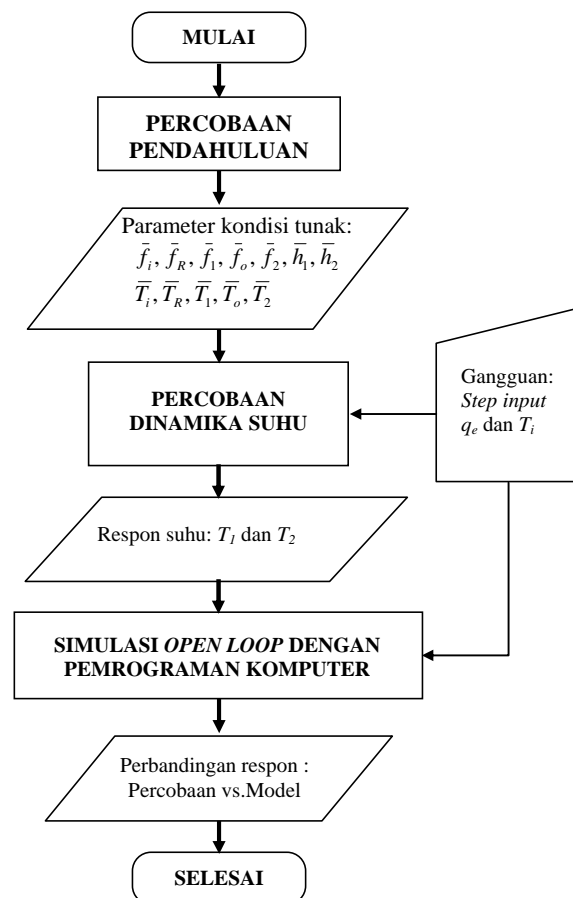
MULAI

PERCOBAAN PENDAHULUAN

Parameter kondisi tunak:
$\bar{f}_i, \bar{f}_R, \bar{f}_1, \bar{f}_o, \bar{f}_2, \bar{h}_1, \bar{h}_2$
$\bar{T}_i, \bar{T}_R, \bar{T}_1, \bar{T}_o, \bar{T}_2$

PERCOBAAN DINAMIKA SUHU

Gangguan: *Step input* $q_e$ dan $T_i$

Respon suhu: $T_1$ dan $T_2$

SIMULASI *OPEN LOOP* DENGAN PEMROGRAMAN KOMPUTER

Perbandingan respon : Percobaan vs.Model

SELESAI